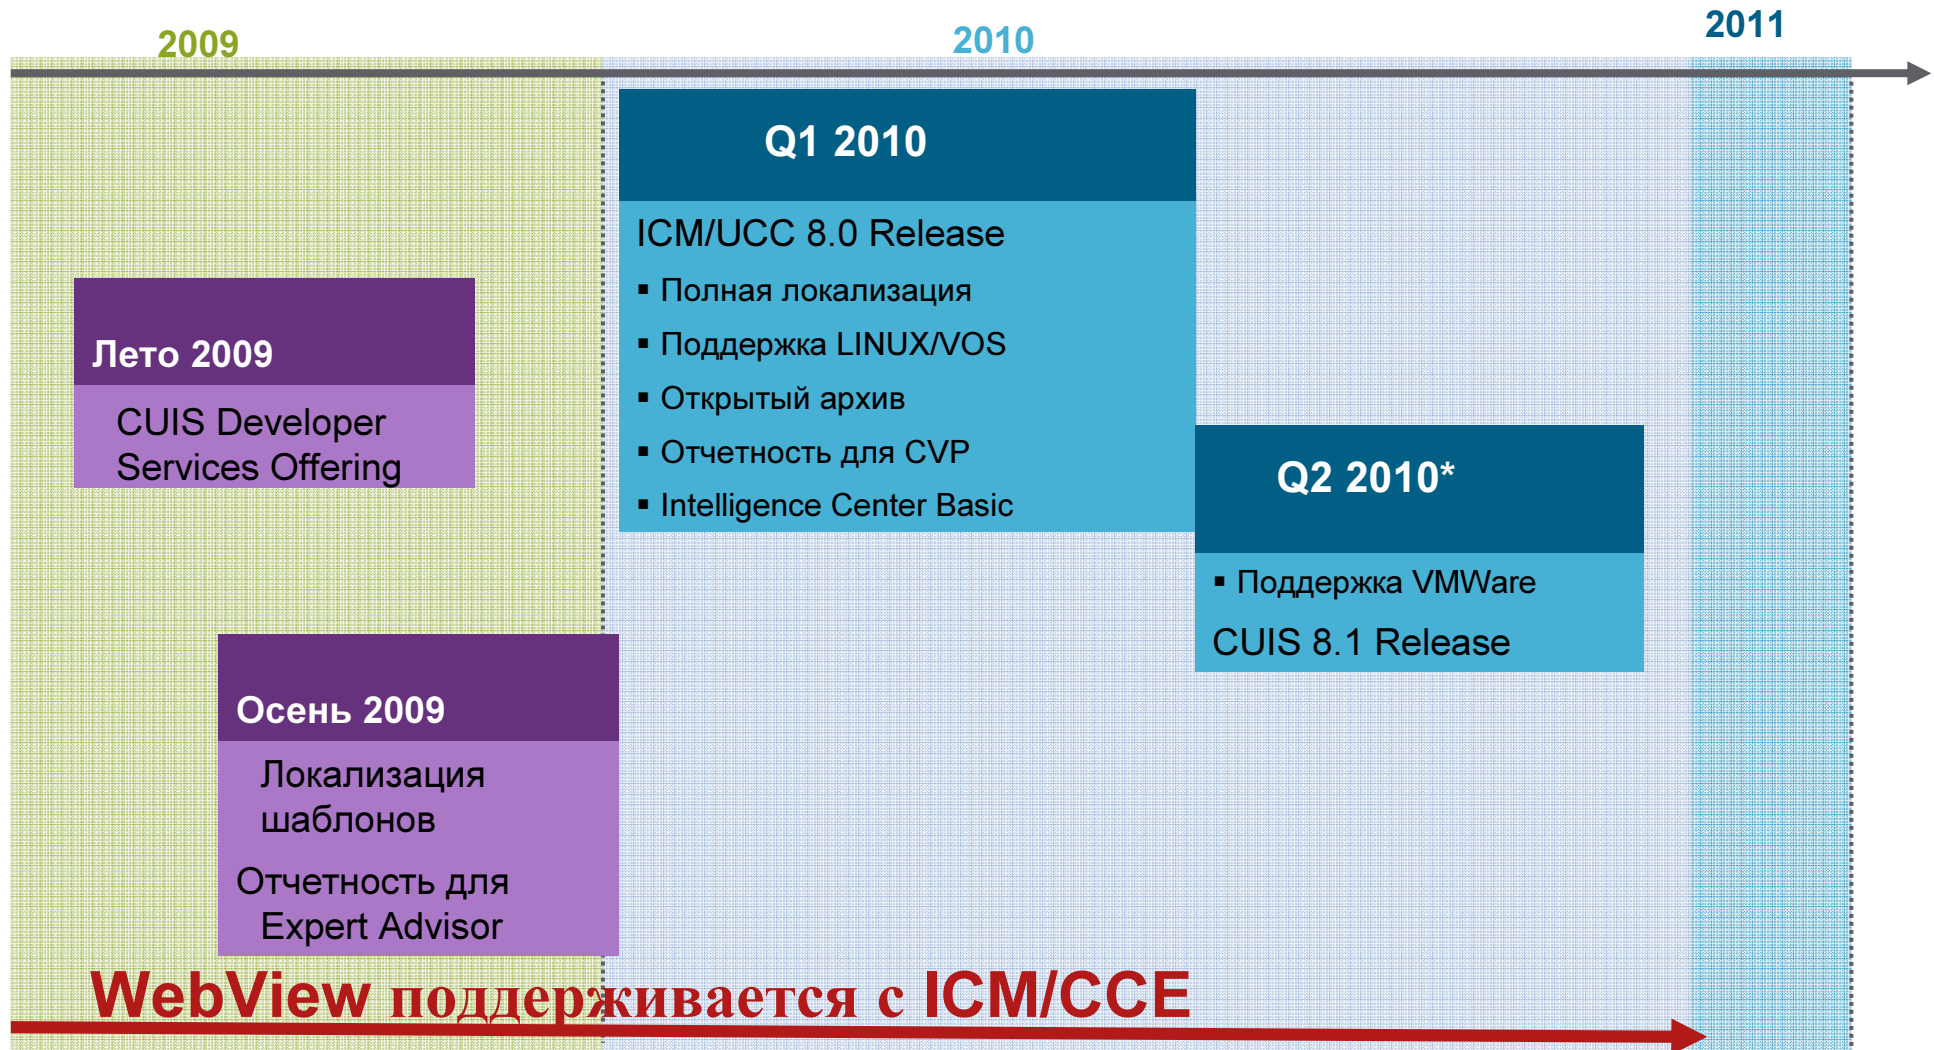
2009

2010

2011

Лето 2009

CUIS Developer Services Offering

Осень 2009

Локализация шаблонов

Отчетность для Expert Advisor

Q1 2010

ICM/UCC 8.0 Release

- Полная локализация
- Поддержка LINUX/VOS
- Открытый архив
- Отчетность для CVP
- Intelligence Center Basic

Q2 2010*

- Поддержка VMWare

CUIS 8.1 Release

WebView поддерживается с ICM/CCE